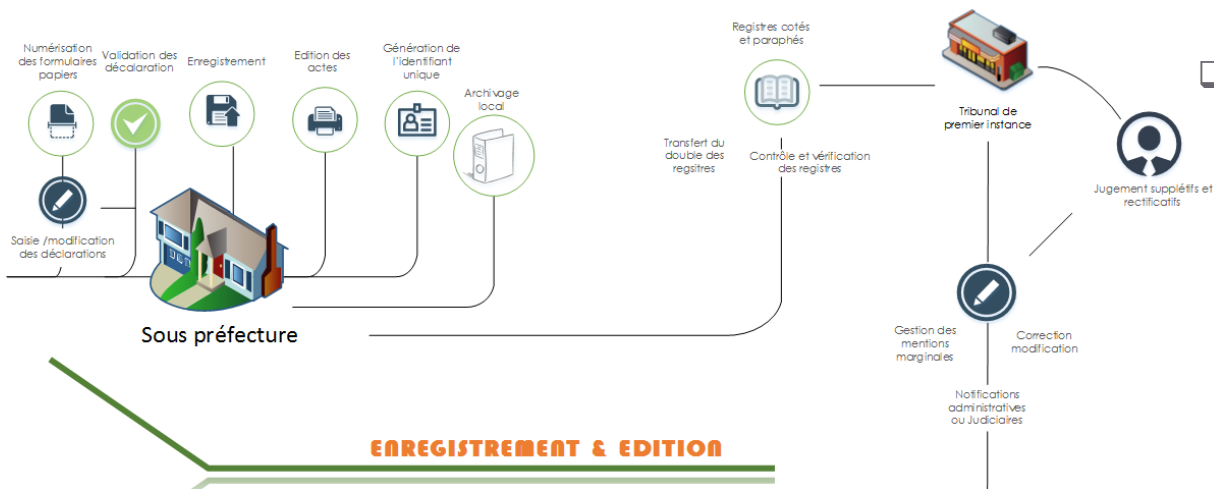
Numérisation des formulaires papiers

Validation des décalaration

Enregistrement

Edition des actes

Génération de l'identifiant unique

Archivage local

Saisie /modification des déclarations

Sous préfecture

Registres cotés et paraphés

Transfert du double des regsitres

Contrôle et vérification des registres

Tribunal de premier instance

Jugement supplétifs et rectificatifs

Gestion des mentions marginales

Correction modification

Notifications administratives ou Judiciaires

ENREGISTREMENT & EDITION